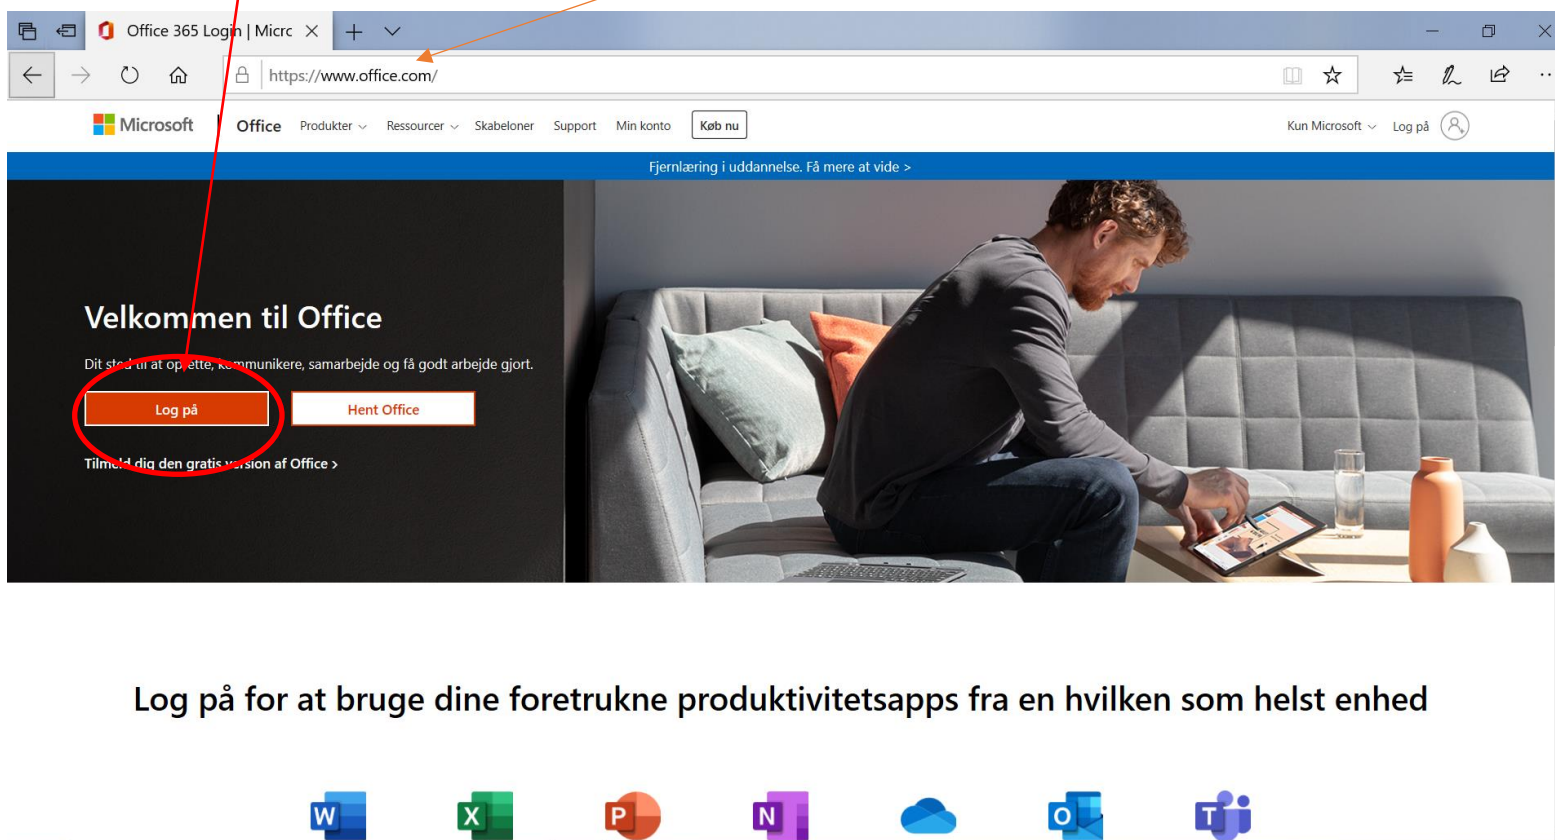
Office 365 Login | Micrc

https://www.office.com/

Microsoft | Office Produkter Ressourcer Skabeloner Support Min konto Køb nu

Kun Microsoft Log på

Fjernlæring i uddannelse. Få mere at vide >

Velkommen til Office

Dit st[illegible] at op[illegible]ette, k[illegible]mmunikere, samarbejde og få godt arbejde gjort.

Log på

Hent Office

Tilm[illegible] dig den gratis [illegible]sion af Office >

Log på for at bruge dine foretrukne produktivitetsapps fra en hvilken som helst enhed

W X P N O T